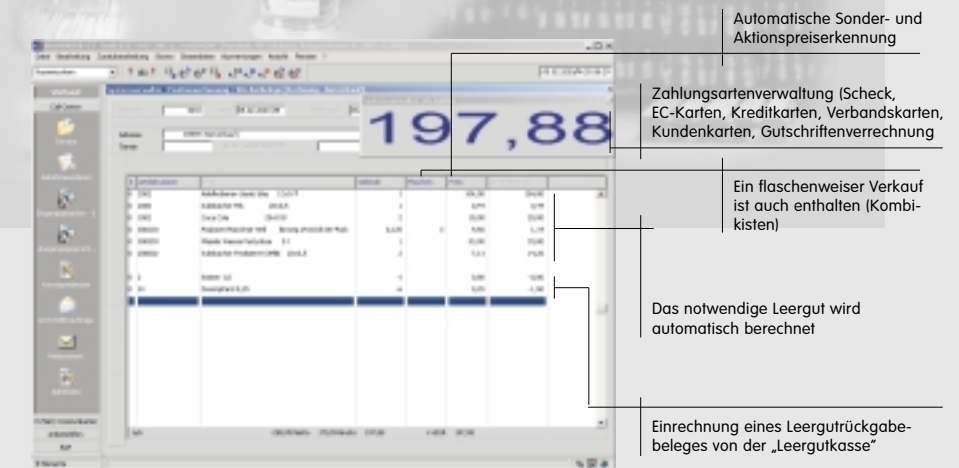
Automatische Sonder- und Aktionspreiserkennung

Zahlungsartenverwaltung (Scheck, EC-Karten, Kreditkarten, Verbandskarten, Kundenkarten, Gutschriftenverrechnung

197,88

Ein flaschenweiser Verkauf ist auch enthalten (Kombikisten)

Das notwendige Leergut wird automatisch berechnet

Einrechnung eines Leergutrückgabebeleges von der „Leergutkasse"